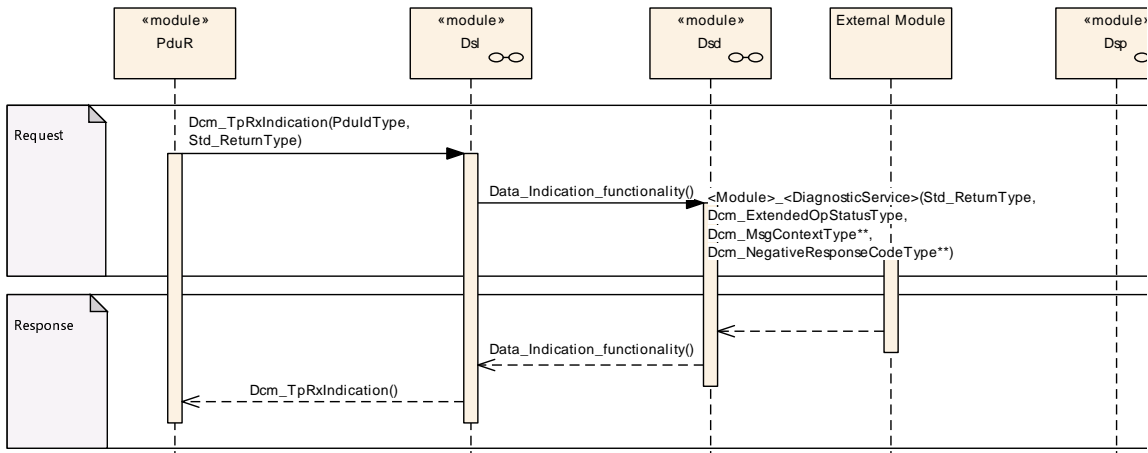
«module»
PduR

«module»
Dsl

«module»
Dsd

External Module

«module»
Dsp

Request

Dcm_TpRxIndication(PduIdType, Std_ReturnType)

Data_Indication_functionality()

<Module>_<DiagnosticService>(Std_ReturnType, Dcm_ExtendedOpStatusType, Dcm_MsgContextType**, Dcm_NegativeResponseCodeType**)

Response

Data_Indication_functionality()

Dcm_TpRxIndication()